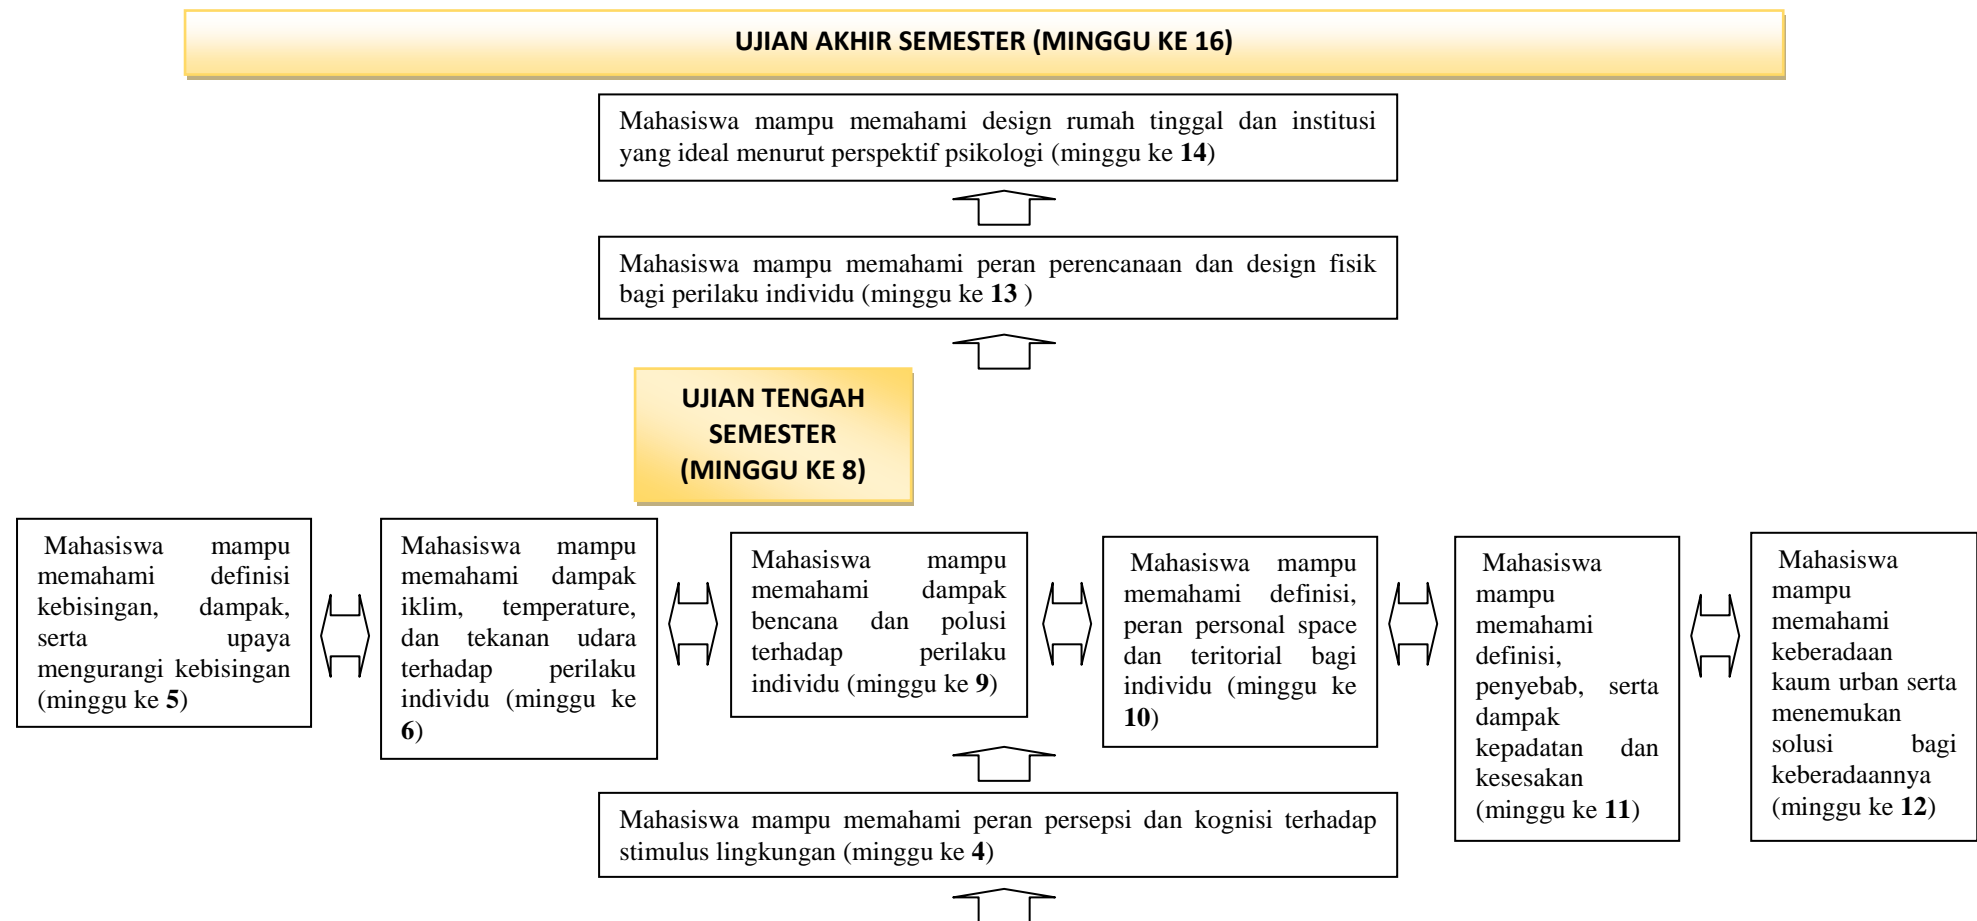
UJIAN AKHIR SEMESTER (MINGGU KE 16)

Mahasiswa mampu memahami design rumah tinggal dan institusi yang ideal menurut perspektif psikologi (minggu ke **14**)

Mahasiswa mampu memahami peran perencanaan dan design fisik bagi perilaku individu (minggu ke **13** )

UJIAN TENGAH SEMESTER (MINGGU KE 8)

Mahasiswa mampu memahami definisi kebisingan, dampak, serta upaya mengurangi kebisingan (minggu ke **5**)

Mahasiswa mampu memahami dampak iklim, temperature, dan tekanan udara terhadap perilaku individu (minggu ke **6**)

Mahasiswa mampu memahami dampak bencana dan polusi terhadap perilaku individu (minggu ke **9**)

Mahasiswa mampu memahami definisi, peran personal space dan teritorial bagi individu (minggu ke **10**)

Mahasiswa mampu memahami definisi, penyebab, serta dampak kepadatan dan kesesakan (minggu ke **11**)

Mahasiswa mampu memahami keberadaan kaum urban serta menemukan solusi bagi keberadaannya (minggu ke **12**)

Mahasiswa mampu memahami peran persepsi dan kognisi terhadap stimulus lingkungan (minggu ke **4**)